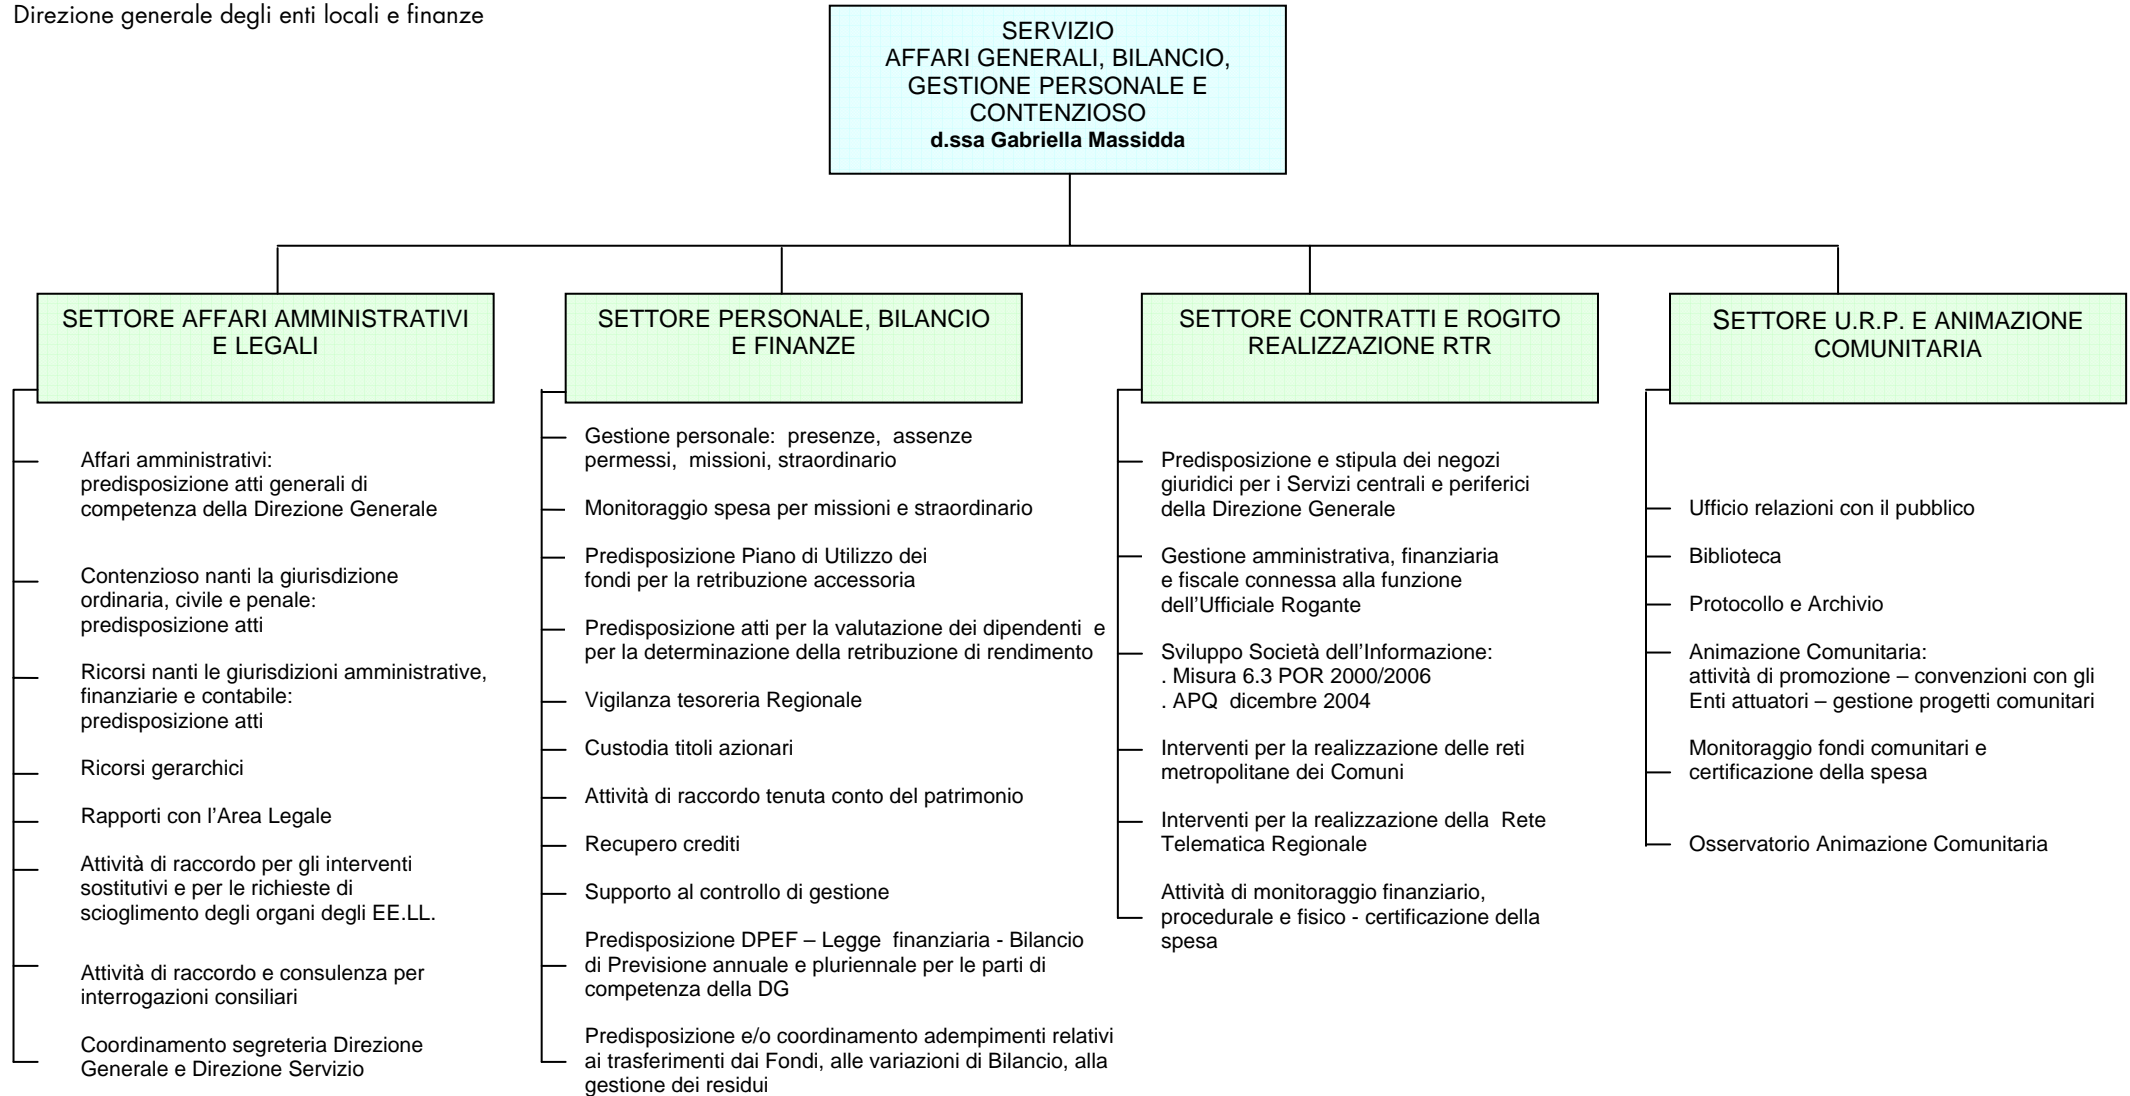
Direzione generale degli enti locali e finanze

SERVIZIO
AFFARI GENERALI, BILANCIO, GESTIONE PERSONALE E CONTENZIOSO
**d.ssa Gabriella Massidda**

SETTORE AFFARI AMMINISTRATIVI E LEGALI

Affari amministrativi: predisposizione atti generali di competenza della Direzione Generale

Contenzioso nanti la giurisdizione ordinaria, civile e penale: predisposizione atti

Ricorsi nanti le giurisdizioni amministrative, finanziarie e contabile: predisposizione atti

Ricorsi gerarchici

Rapporti con l'Area Legale

Attività di raccordo per gli interventi sostitutivi e per le richieste di scioglimento degli organi degli EE.LL.

Attività di raccordo e consulenza per interrogazioni consiliari

Coordinamento segreteria Direzione Generale e Direzione Servizio

SETTORE PERSONALE, BILANCIO E FINANZE

Gestione personale: presenze, assenze permessi, missioni, straordinario

Monitoraggio spesa per missioni e straordinario

Predisposizione Piano di Utilizzo dei fondi per la retribuzione accessoria

Predisposizione atti per la valutazione dei dipendenti e per la determinazione della retribuzione di rendimento

Vigilanza tesoreria Regionale

Custodia titoli azionari

Attività di raccordo tenuta conto del patrimonio

Recupero crediti

Supporto al controllo di gestione

Predisposizione DPEF – Legge finanziaria - Bilancio di Previsione annuale e pluriennale per le parti di competenza della DG

Predisposizione e/o coordinamento adempimenti relativi ai trasferimenti dai Fondi, alle variazioni di Bilancio, alla gestione dei residui

SETTORE CONTRATTI E ROGITO REALIZZAZIONE RTR

Predisposizione e stipula dei negozi giuridici per i Servizi centrali e periferici della Direzione Generale

Gestione amministrativa, finanziaria e fiscale connessa alla funzione dell'Ufficiale Rogante

Sviluppo Società dell'Informazione:
. Misura 6.3 POR 2000/2006
. APQ dicembre 2004

Interventi per la realizzazione delle reti metropolitane dei Comuni

Interventi per la realizzazione della Rete Telematica Regionale

Attività di monitoraggio finanziario, procedurale e fisico - certificazione della spesa

SETTORE U.R.P. E ANIMAZIONE COMUNITARIA

Ufficio relazioni con il pubblico

Biblioteca

Protocollo e Archivio

Animazione Comunitaria: attività di promozione – convenzioni con gli Enti attuatori – gestione progetti comunitari

Monitoraggio fondi comunitari e certificazione della spesa

Osservatorio Animazione Comunitaria